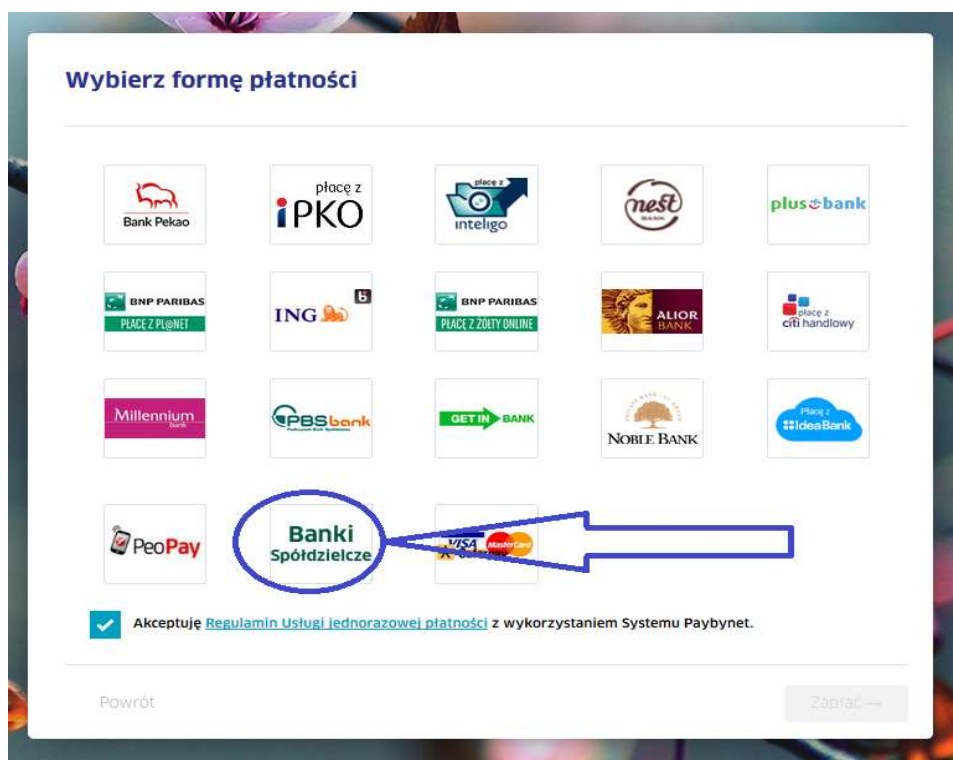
Wybierz formę płatności

Bank Pekao

płacę z
iPKO

płacę z
inteligo

nest
BANK

plus bank

BNP PARIBAS
PŁACĘ Z PL@NET

ING

BNP PARIBAS
PŁACĘ Z ŻÓŁTY ONLINE

ALIOR BANK

płacę z
citi handlowy

Millennium
bank

PBS bank

GET IN BANK

NOBLE BANK

Płacę z
IdeaBank

PeoPay

Banki
Spółdzielcze

VISA MasterCard

Akceptuję Regulamin Usługi jednorazowej płatności z wykorzystaniem Systemu Paybynet.

Powrót

Zapłać →